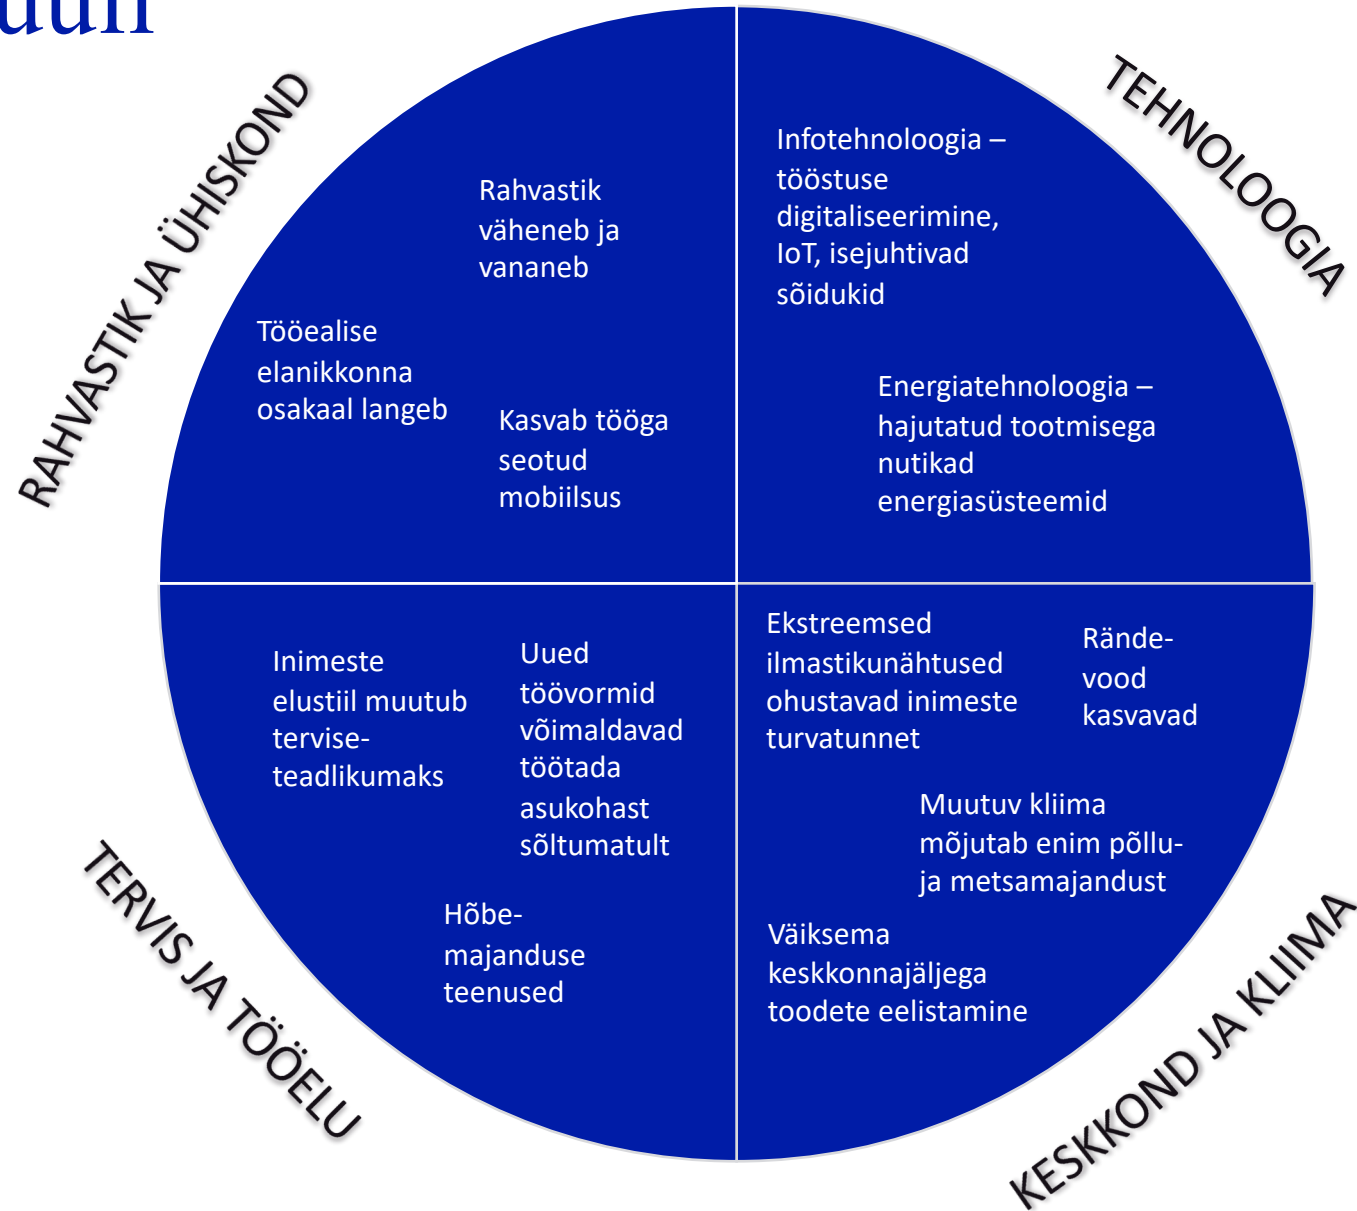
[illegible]

RAHVASTIK JA ÜHISKOND

Rahvastik väheneb ja vananeb

Tööealise elanikkonna osakaal langeb

Kasvab tööga seotud mobiilsus

TEHNOLOOGIA

Infotehnoloogia – tööstuse digitaliseerimine, IoT, isejuhtivad sõidukid

Energiatehnoloogia – hajutatud tootmisega nutikad energiasüsteemid

TERVIS JA TÖÖELU

Inimeste elustiil muutub tervise-teadlikumaks

Uued töövormid võimaldavad töötada asukohast sõltumatult

Hõbe-majanduse teenused

KESKKOND JA KLIIMA

Ekstreemsed ilmastikunähtused ohustavad inimeste turvatunnet

Rände-vood kasvavad

Muutuv kliima mõjutab enim põllu- ja metsamajandust

Väiksema keskkonnajäljega toodete eelistamine